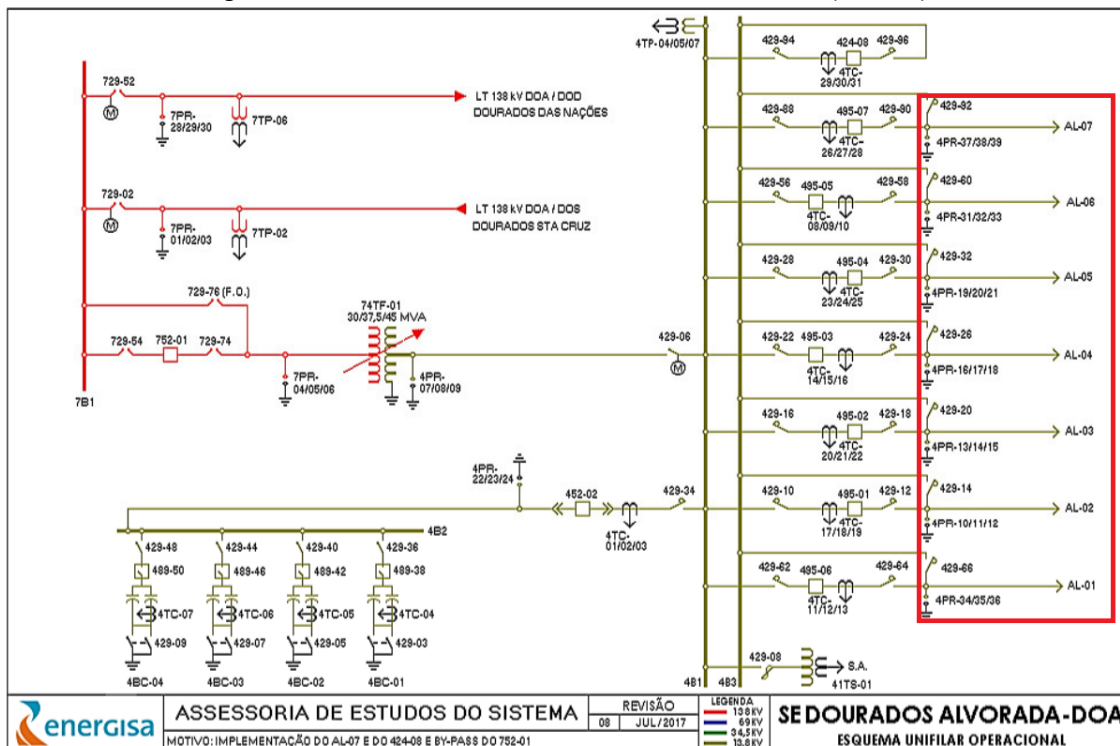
4TP-04/05/07

429-94 424-08 429-96
4TC-29/30/31

729-52
7PR-28/29/30
7TP-06
LT 138 kV DOA / DOD DOURADOS DAS NAÇÕES

429-88 495-07 429-90 429-92
4TC-26/27/28
4PR-37/38/39
AL-07

729-02
7PR-01/02/03
7TP-02
LT 138 kV DOA / DOS DOURADOS STA CRUZ

429-56 495-05 429-58 429-60
4TC-08/09/10
4PR-31/32/33
AL-06

729-76 (F.O.)
74TF-01
30/37,5/45 MVA

429-28 495-04 429-30 429-32
4TC-23/24/25
4PR-19/20/21
AL-05

729-54 752-01 729-74
7PR-04/05/06
4PR-07/08/09
429-06
7B1

429-22 495-03 429-24 429-26
4TC-14/15/16
4PR-16/17/18
AL-04

429-16 495-02 429-18 429-20
4TC-20/21/22
4PR-13/14/15
AL-03

4PR-22/23/24
452-02
4TC-01/02/03
429-34

429-10 495-01 429-12 429-14
4TC-17/18/19
4PR-10/11/12
AL-02

4B2
429-48 429-44 429-40 429-36
489-50 489-46 489-42 489-38
4TC-07 4TC-06 4TC-05 4TC-04
429-09 429-07 429-05 429-03
4BC-04 4BC-03 4BC-02 4BC-01

429-62 495-06 429-64 429-66
4TC-11/12/13
4PR-34/35/36
AL-01

4B1 4B3
429-08
S.A.
41TS-01

energisa
ASSESSORIA DE ESTUDOS DO SISTEMA
REVISÃO
08 JUL/2017
MOTIVO: IMPLEMENTAÇÃO DO AL-07 E DO 424-08 E BY-PASS DO 752-01
LEGENDA
138 kV
69 kV
34,5 kV
13,8 kV
SE DOURADOS ALVORADA-DOA
ESQUEMA UNIFILAR OPERACIONAL